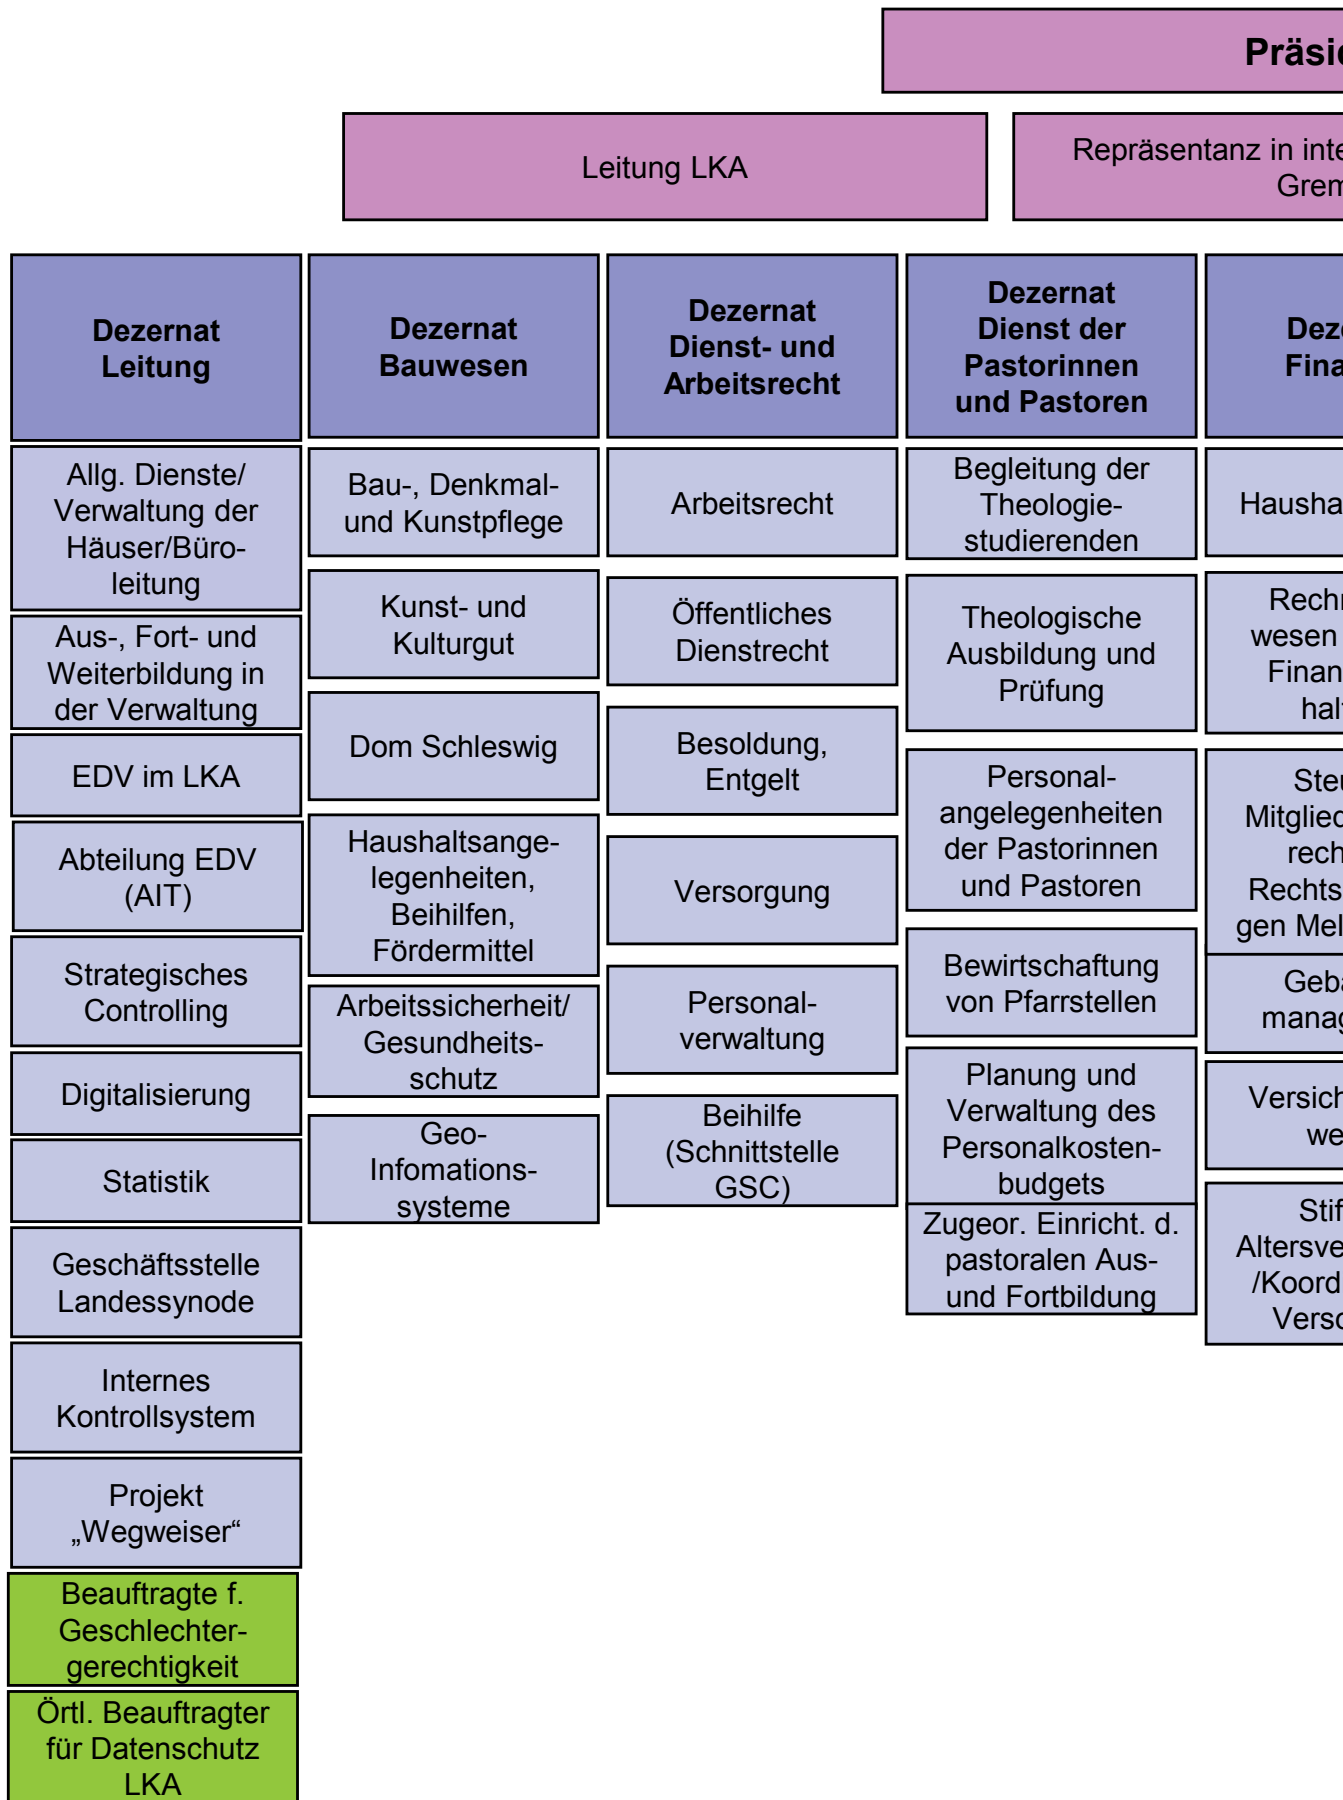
Präsi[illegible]

Leitung LKA

Repräsentanz in inte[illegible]
Grem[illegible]

Dezernat Leitung

Allg. Dienste/ Verwaltung der Häuser/Büroleitung

Aus-, Fort- und Weiterbildung in der Verwaltung

EDV im LKA

Abteilung EDV (AIT)

Strategisches Controlling

Digitalisierung

Statistik

Geschäftsstelle Landessynode

Internes Kontrollsystem

Projekt „Wegweiser“

Beauftragte f. Geschlechtergerechtigkeit

Örtl. Beauftragter für Datenschutz LKA

Dezernat Bauwesen

Bau-, Denkmal- und Kunstpflege

Kunst- und Kulturgut

Dom Schleswig

Haushaltsangelegenheiten, Beihilfen, Fördermittel

Arbeitssicherheit/ Gesundheitsschutz

Geo-Infomationssysteme

Dezernat Dienst- und Arbeitsrecht

Arbeitsrecht

Öffentliches Dienstrecht

Besoldung, Entgelt

Versorgung

Personalverwaltung

Beihilfe (Schnittstelle GSC)

Dezernat Dienst der Pastorinnen und Pastoren

Begleitung der Theologiestudierenden

Theologische Ausbildung und Prüfung

Personalangelegenheiten der Pastorinnen und Pastoren

Bewirtschaftung von Pfarrstellen

Planung und Verwaltung des Personalkostenbudgets

Zugeor. Einricht. d. pastoralen Aus- und Fortbildung

Deze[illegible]
Fina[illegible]

Hausha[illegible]

Rechn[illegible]
wesen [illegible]
Finan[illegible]
hal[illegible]

Steu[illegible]
Mitglied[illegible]
rech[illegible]
Rechts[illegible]
gen Mel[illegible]

Geba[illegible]
manag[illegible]

Versich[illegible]
we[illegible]

Stif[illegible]
Altersve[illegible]
/Koord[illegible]
Verso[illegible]